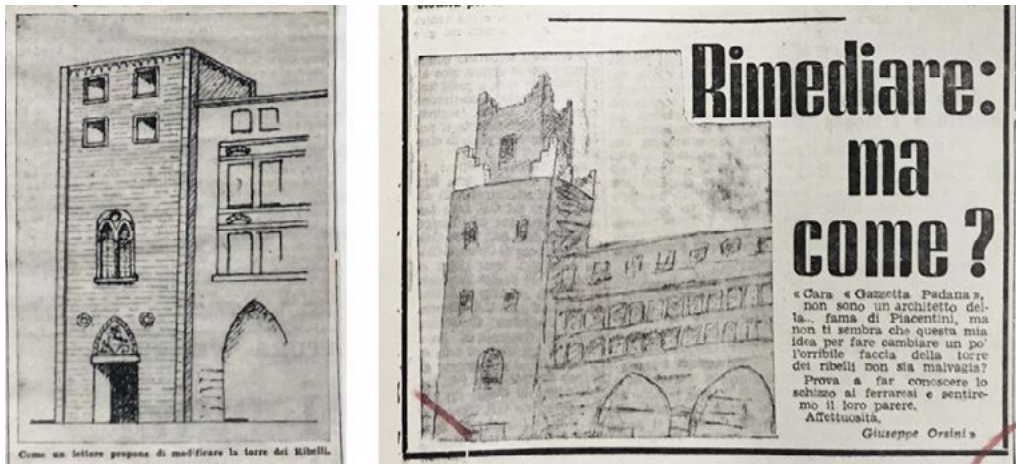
Come un lettore propone di modificare la torre dei Ribelli.

Rimediare: ma come?

«Cara «Gazzetta Padana», non sono un architetto della... fama di Piacentini, ma non ti sembra che questa mia idea per fare cambiare un po' l'orribile faccia della torre dei ribelli non sia malvagia?
Prova a far conoscere lo schizo ai ferraresi e sentiremo il loro parere.
Affettuosità,
Giuseppe Orsini»